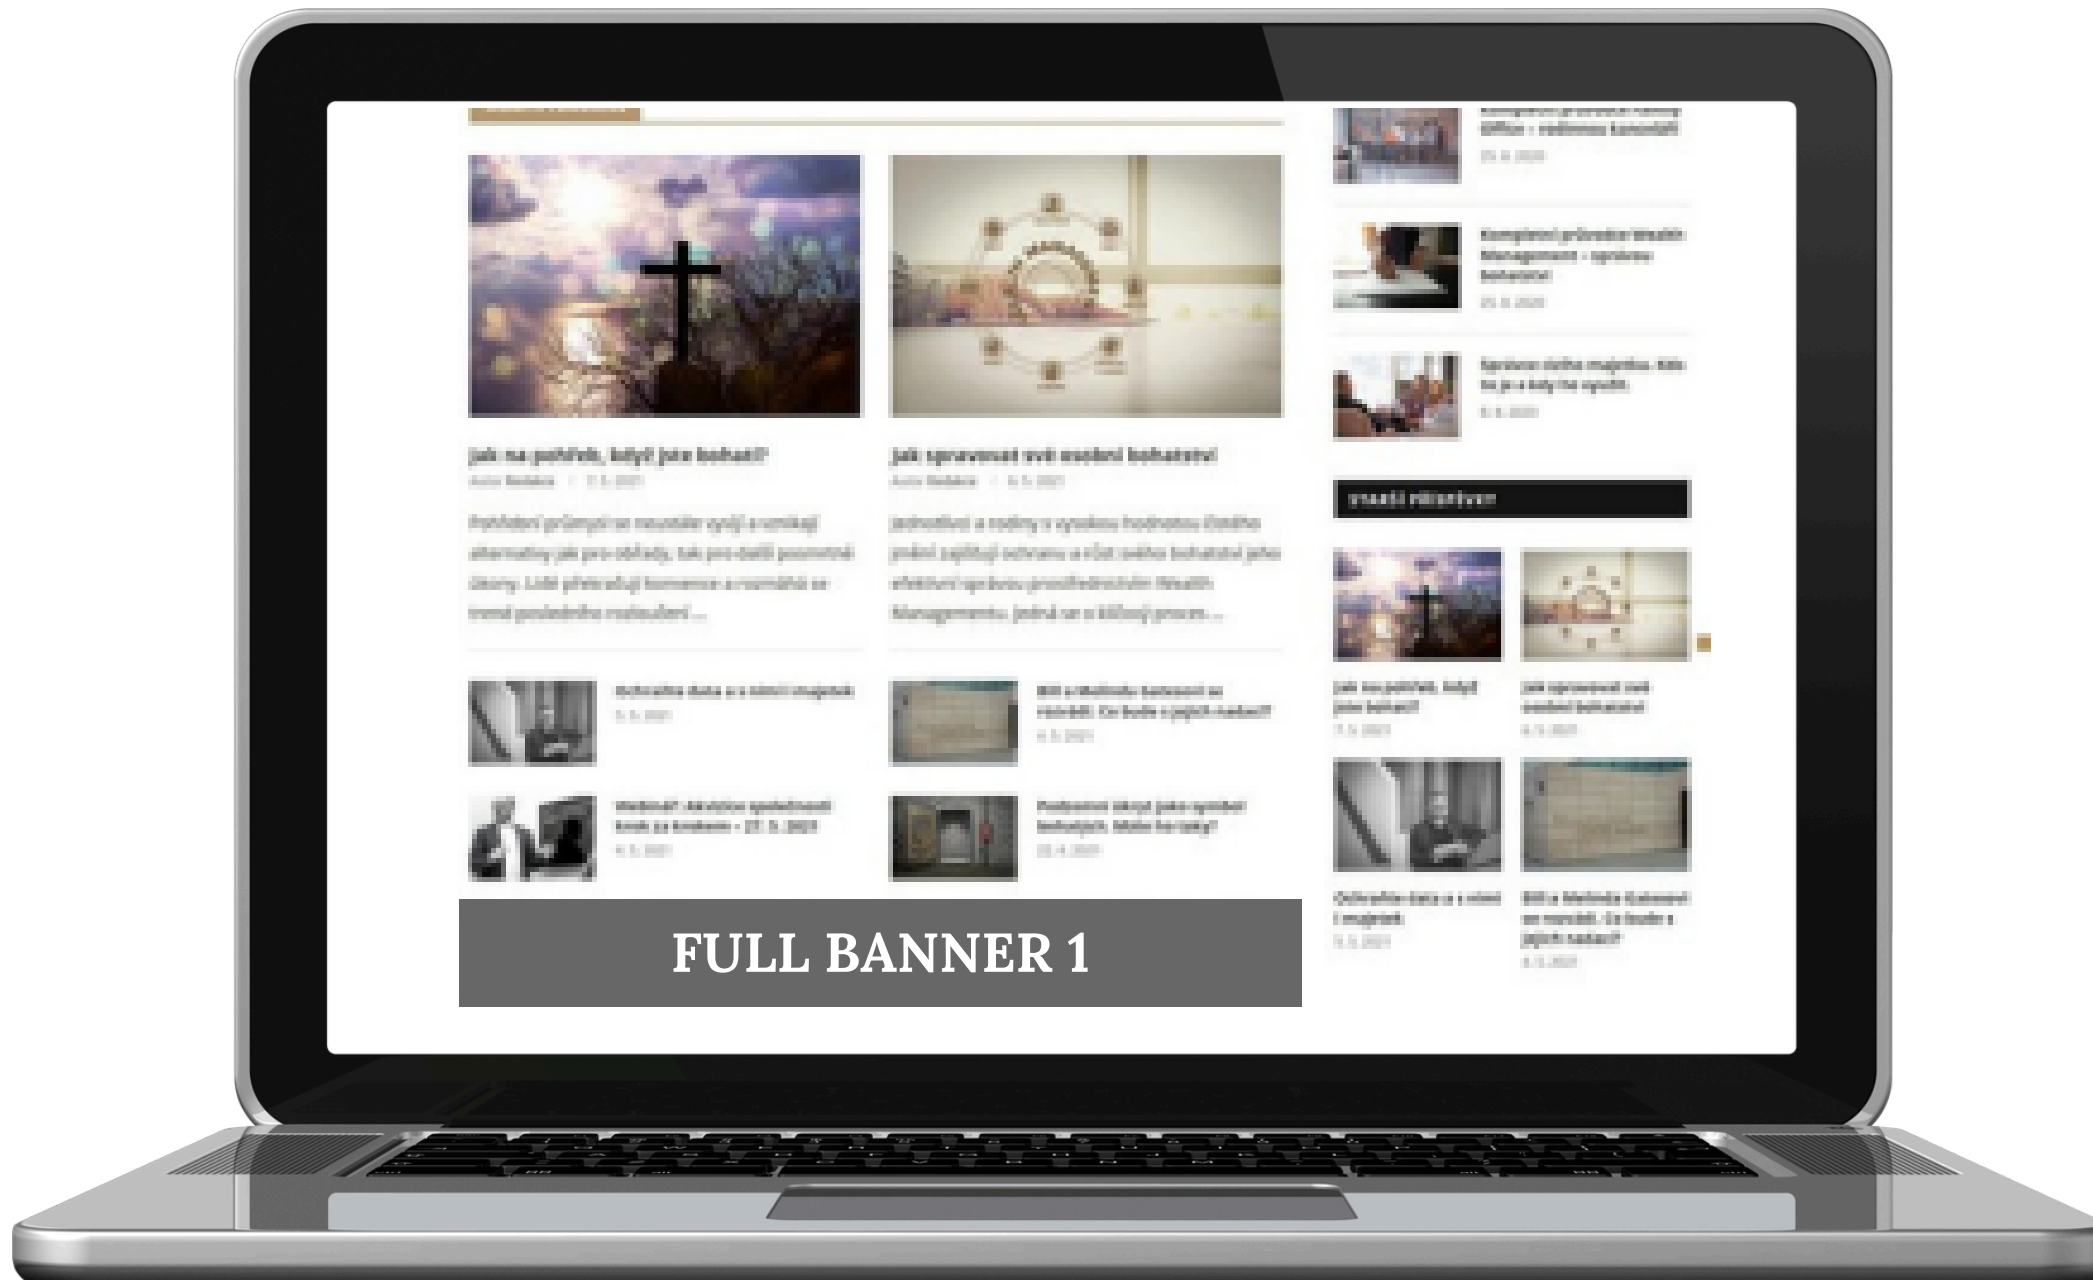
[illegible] Office – rodinnou kanceláří
25. 4. 2020

Kompletní průvodce Wealth Management – správou bohatství
25. 4. 2020

Správce cizího majetku. Kdo to je a kdy ho využít
5. 5. 2021

Jak na pohřeb, když jste bohatí?
Autor Redakce 7. 5. 2021

Pohřební průmysl se neustále vyvíjí a vznikají alternativy jak pro obřady, tak pro další posmrtné úkony. Lidé přehodnocují konvence a rozmáhá se trend posledního rozloučení ...

Jak spravovat své osobní bohatství
Autor Redakce 6. 5. 2021

Jednotlivci a rodiny s vysokou hodnotou čistého jmění zajišťují ochranu a růst svého bohatství jeho efektivní správou prostřednictvím Wealth Managementu. Jedná se o klíčový proces ...

Ochraňte data a s nimi i majetek
5. 5. 2021

Bill a Melinda Gatesovi se rozvádí. Co bude s jejich nadací?
4. 5. 2021

Webinář: Akciové společnosti krok za krokem – 27. 5. 2021
4. 5. 2021

Podnětné úkoly jako správci bohatých. Může být lepší?
28. 4. 2021

FULL BANNER 1

VYBRANÉ PŘÍSPĚVKY

Jak na pohřeb, když jste bohatí?
7. 5. 2021

Jak spravovat své osobní bohatství
6. 5. 2021

Ochraňte data a s nimi i majetek
5. 5. 2021

Bill a Melinda Gatesovi se rozvádí. Co bude s jejich nadací?
4. 5. 2021